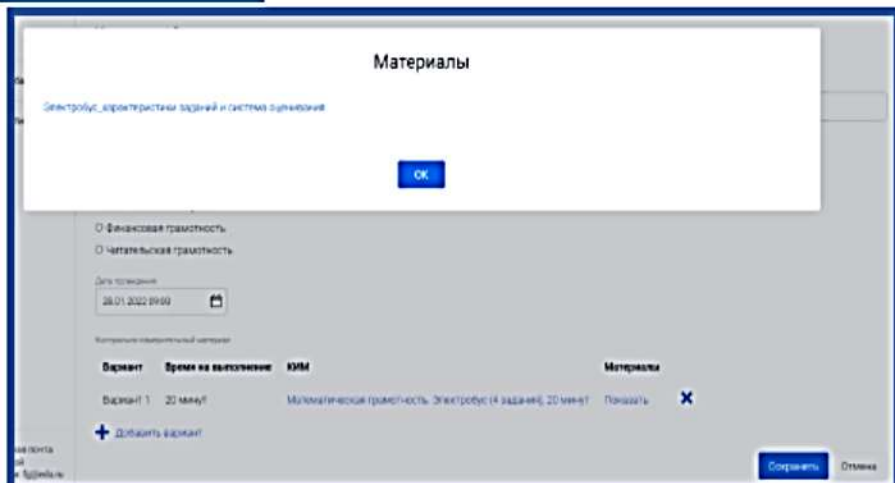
Материалы

Электробус_характеристики заданий и система оценивания

OK

Финансовая грамотность

Читательская грамотность

Дата проведения

28.01.2022 09:00

Контрольно измерительный материал

| Вариант | Время на выполнение | КИМ | Материалы |
|---|---|---|---|
| Вариант 1 | 20 минут | Математическая грамотность. Электробус (4 задания), 20 минут | Показать |

Добавить вариант

Сохранить

Отмена